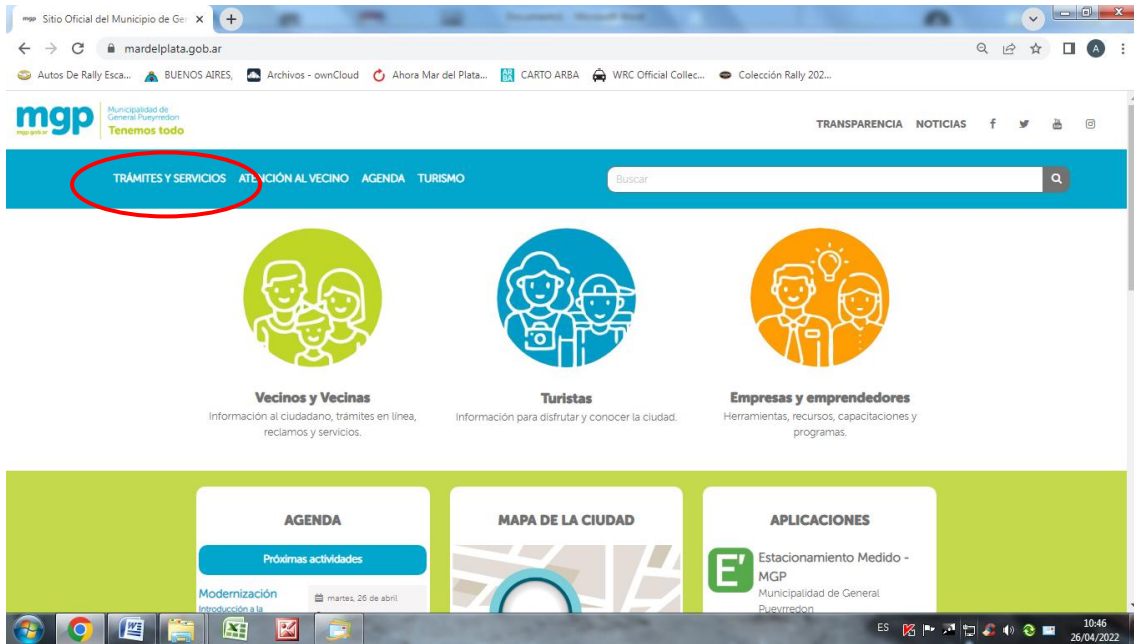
Sitio Oficial del Municipio de Ge ×
mardelplata.gob.ar
Autos De Rally Esca... BUENOS AIRES, Archivos - ownCloud Ahora Mar del Plata... CARTO ARBA WRC Official Collec... Colección Rally 202...

mgp mgp.gob.ar Municipalidad de General Pueyrredon Tenemos todo

TRANSPARENCIA NOTICIAS

TRÁMITES Y SERVICIOS ATENCIÓN AL VECINO AGENDA TURISMO

Buscar

Vecinos y Vecinas
Información al ciudadano, trámites en línea, reclamos y servicios.

Turistas
Información para disfrutar y conocer la ciudad.

Empresas y emprendedores
Herramientas, recursos, capacitaciones y programas.

AGENDA
Próximas actividades
Modernización
Introducción a la
martes, 26 de abril

MAPA DE LA CIUDAD

APLICACIONES
Estacionamiento Medido - MGP
Municipalidad de General Pueyrredon

ES 10:46 26/04/2022